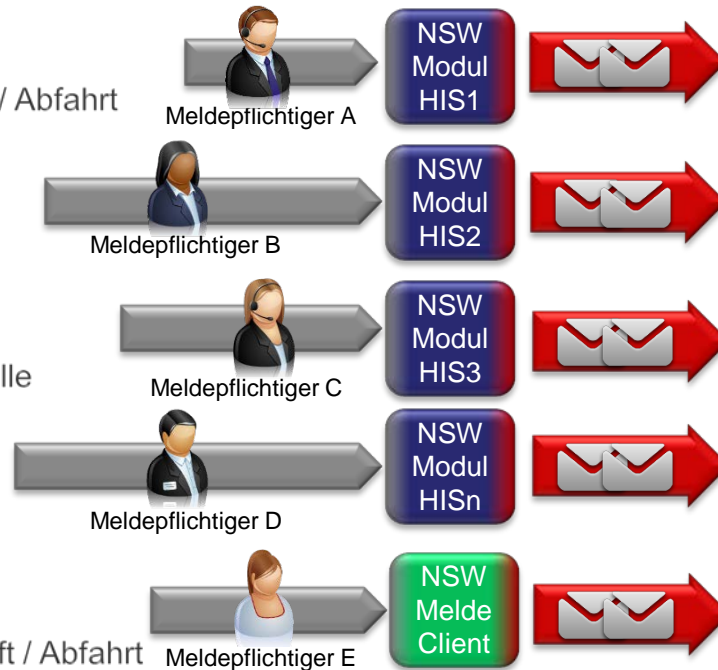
/ Abfahrt

Meldepflichtiger A

NSW Modul HIS1

Meldepflichtiger B

NSW Modul HIS2

lle

Meldepflichtiger C

NSW Modul HIS3

Meldepflichtiger D

NSW Modul HISn

ft / Abfahrt

Meldepflichtiger E

NSW Melde Client